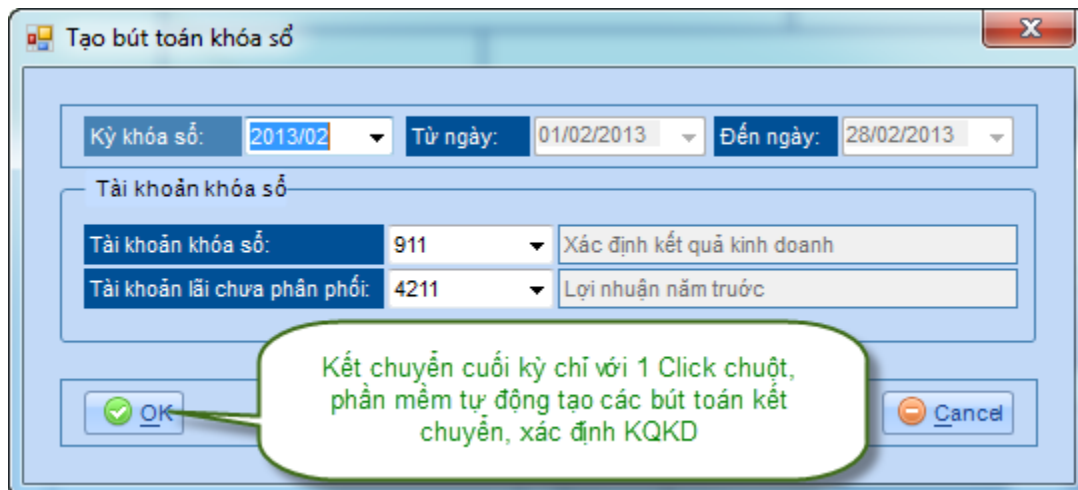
Tạo bút toán khóa sổ

Kỳ khóa sổ: 2013/02
Từ ngày: 01/02/2013
Đến ngày: 28/02/2013

Tài khoản khóa sổ

| Tài khoản khóa sổ: | 911 | Xác định kết quả kinh doanh |
|---|---|---|
| Tài khoản lãi chưa phân phối: | 4211 | Lợi nhuận năm trước |

Kết chuyển cuối kỳ chỉ với 1 Click chuột, phần mềm tự động tạo các bút toán kết chuyển, xác định KQKD

OK

Cancel